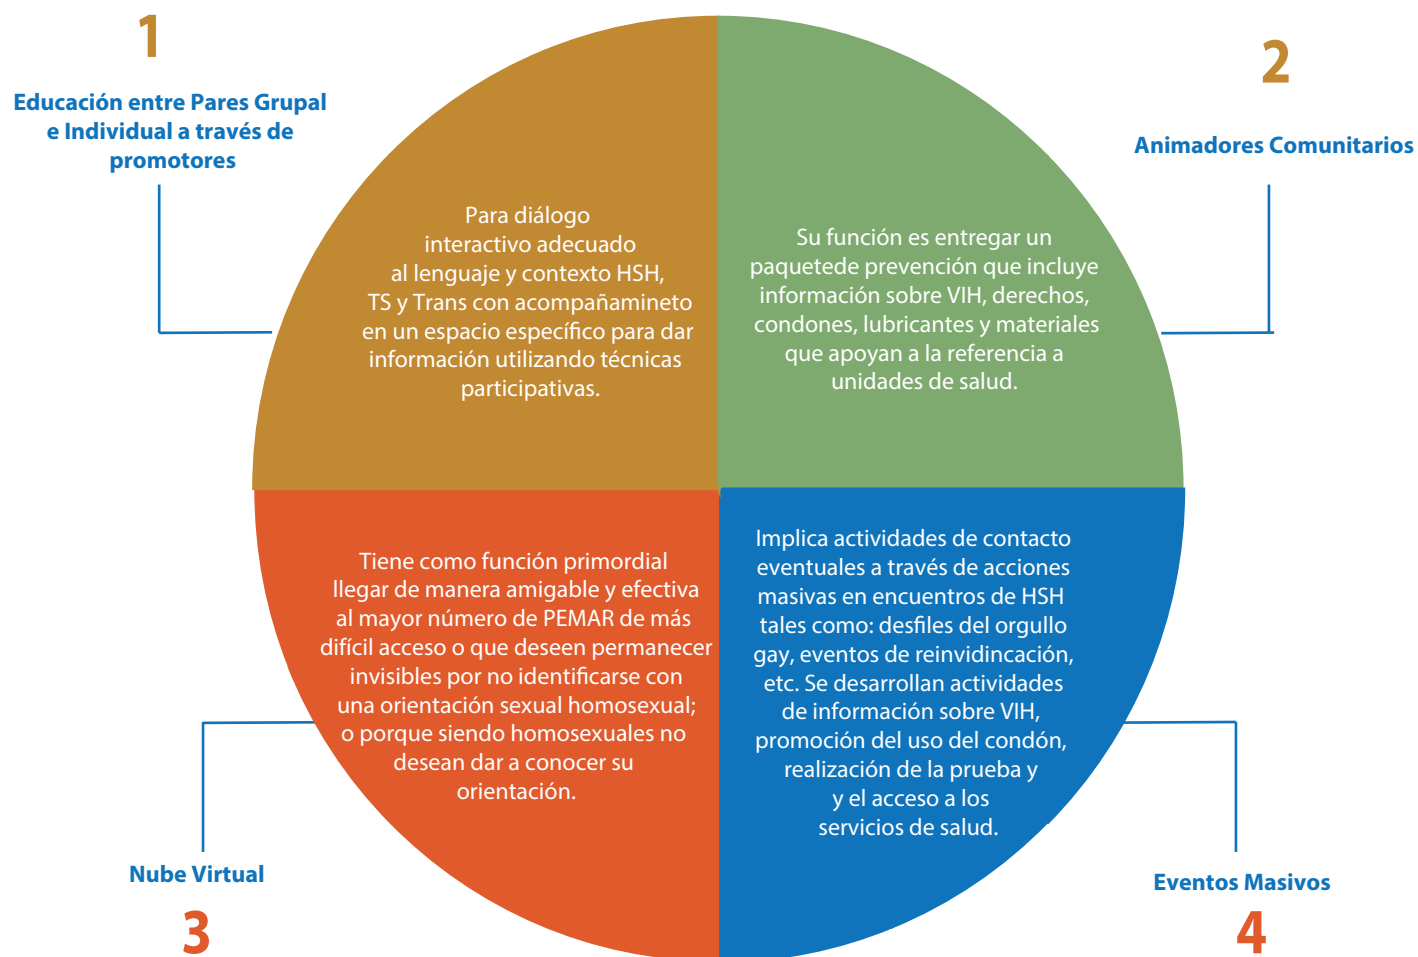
1

Educación entre Pares Grupal e Individual a través de promotores

Para diálogo interactivo adecuado al lenguaje y contexto HSH, TS y Trans con acompañamineto en un espacio específico para dar información utilizando técnicas participativas.

2

Animadores Comunitarios

Su función es entregar un paquetede prevención que incluye información sobre VIH, derechos, condones, lubricantes y materiales que apoyan a la referencia a unidades de salud.

Tiene como función primordial llegar de manera amigable y efectiva al mayor número de PEMAR de más difícil acceso o que deseen permanecer invisibles por no identificarse con una orientación sexual homosexual; o porque siendo homosexuales no desean dar a conocer su orientación.

Nube Virtual

3

Implica actividades de contacto eventuales a través de acciones masivas en encuentros de HSH tales como: desfiles del orgullo gay, eventos de reinvidincación, etc. Se desarrollan actividades de información sobre VIH, promoción del uso del condón, realización de la prueba y y el acceso a los servicios de salud.

Eventos Masivos

4